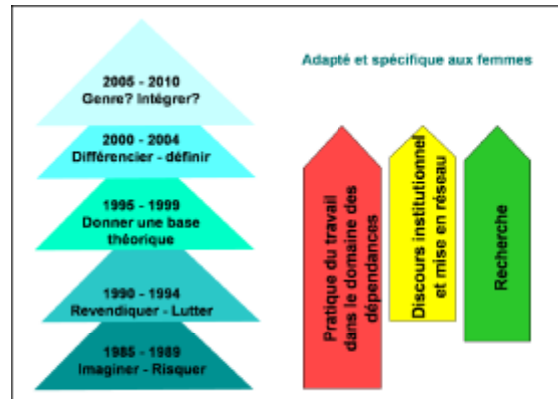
2005 - 2010
Genre? Intégrer?

2000 - 2004
Différencier - définir

1995 - 1999
Donner une base théorique

1990 - 1994
Revendiquer - Lutter

1985 - 1989
Imaginer - Risquer

Adapté et spécifique aux femmes

Pratique du travail dans le domaine des dépendances

Discours institutionnel et mise en réseau

Recherche